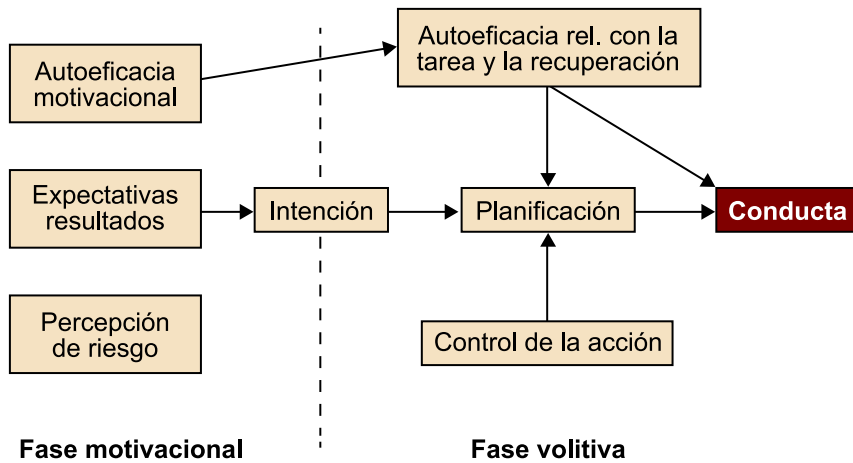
Autoeficacia motivacional

Expectativas resultados

Percepción de riesgo

Intención

Autoeficacia rel. con la tarea y la recuperación

Planificación

Control de la acción

Conducta

Fase motivacional

Fase volitiva